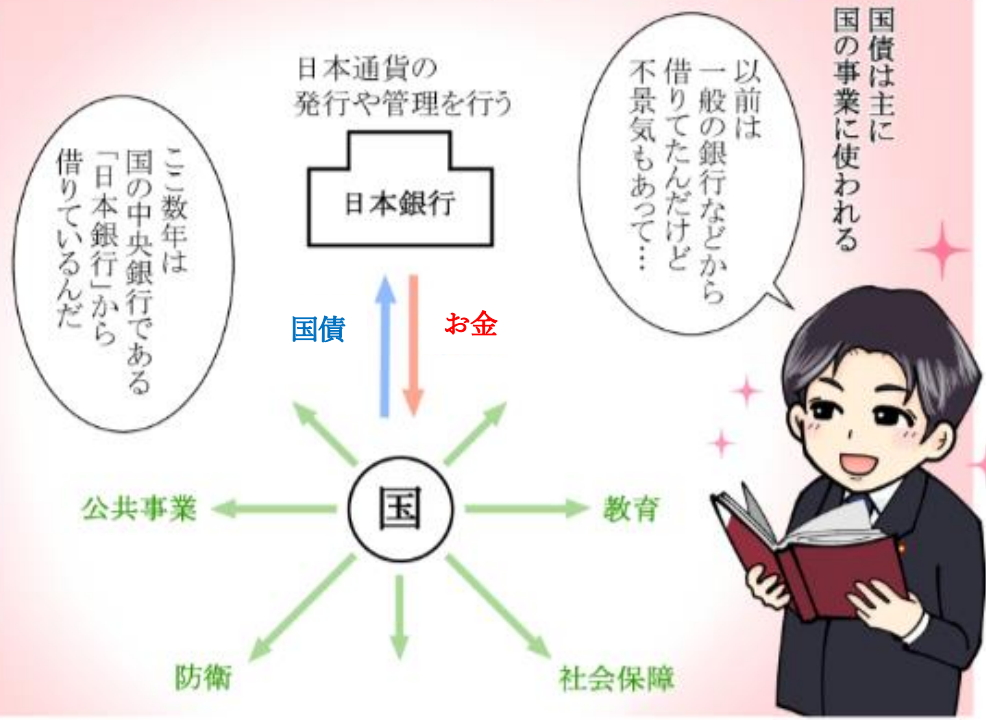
国債は主に
国の事業に使われる

以前は
一般の銀行などから
借りてたんだけど
不景気もあって…

日本通貨の
発行や管理を行う

日本銀行

ここ数年は
国の中央銀行である
「日本銀行」から
借りているんだ

国債

お金

国

公共事業

教育

防衛

社会保障